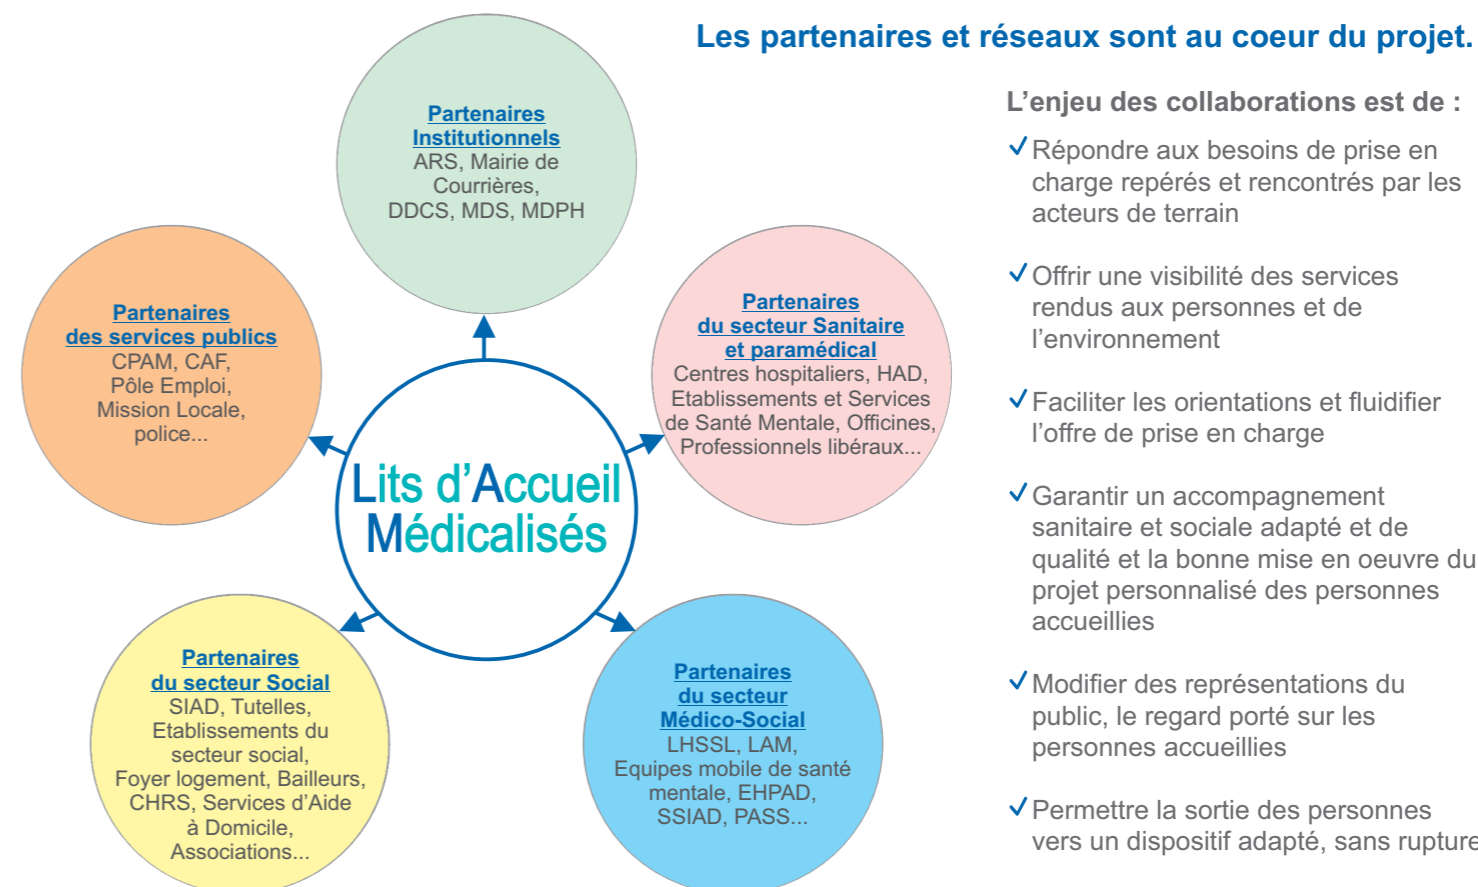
Partenaires Institutionnels
ARS, Mairie de Courrières, DDCS, MDS, MDPH

Partenaires des services publics
CPAM, CAF, Pôle Emploi, Mission Locale, police...

Partenaires du secteur Sanitaire et paramédical
Centres hospitaliers, HAD, Etablissements et Services de Santé Mentale, Officines, Professionnels libéraux...

Lits d'Accueil Médicalisés

Partenaires du secteur Social
SIAD, Tutelles, Etablissements du secteur social, Foyer logement, Bailleurs, CHRS, Services d'Aide à Domicile, Associations...

Partenaires du secteur Médico-Social
LHSSL, LAM, Equipes mobile de santé mentale, EHPAD, SSIAD, PASS...

Les partenaires et réseaux sont au coeur du projet.

L'enjeu des collaborations est de :

✓Répondre aux besoins de prise en charge repérés et rencontrés par les acteurs de terrain

✓Offrir une visibilité des services rendus aux personnes et de l'environnement

✓Faciliter les orientations et fluidifier l'offre de prise en charge

✓Garantir un accompagnement sanitaire et sociale adapté et de qualité et la bonne mise en oeuvre du projet personnalisé des personnes accueillies

✓Modifier des représentations du public, le regard porté sur les personnes accueillies

✓Permettre la sortie des personnes vers un dispositif adapté, sans rupture